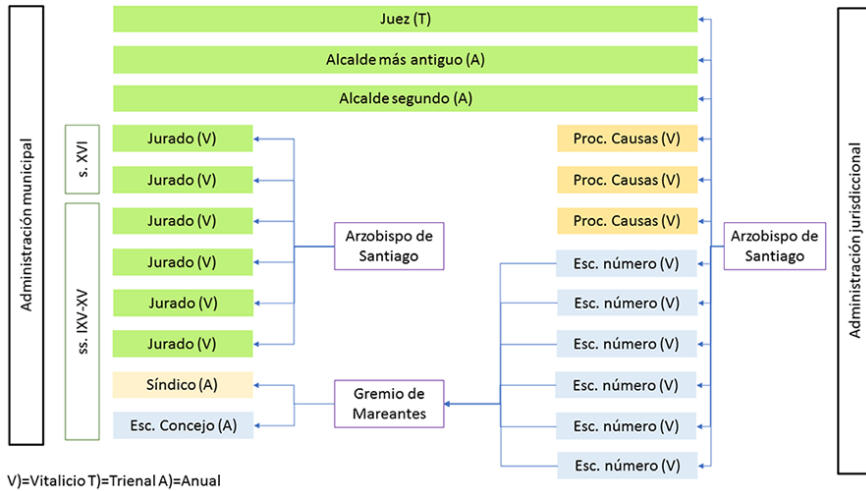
Administración municipal

Juez (T)

Alcalde más antiguo (A)

Alcalde segundo (A)

s. XVI

Jurado (V)

Jurado (V)

ss. IXV-XV

Jurado (V)

Jurado (V)

Jurado (V)

Jurado (V)

Síndico (A)

Esc. Concejo (A)

Arzobispo de Santiago

Gremio de Mareantes

Proc. Causas (V)

Proc. Causas (V)

Proc. Causas (V)

Esc. número (V)

Esc. número (V)

Esc. número (V)

Esc. número (V)

Esc. número (V)

Esc. número (V)

Arzobispo de Santiago

Administración jurisdiccional

V)=Vitalicio T)=Trienal A)=Anual